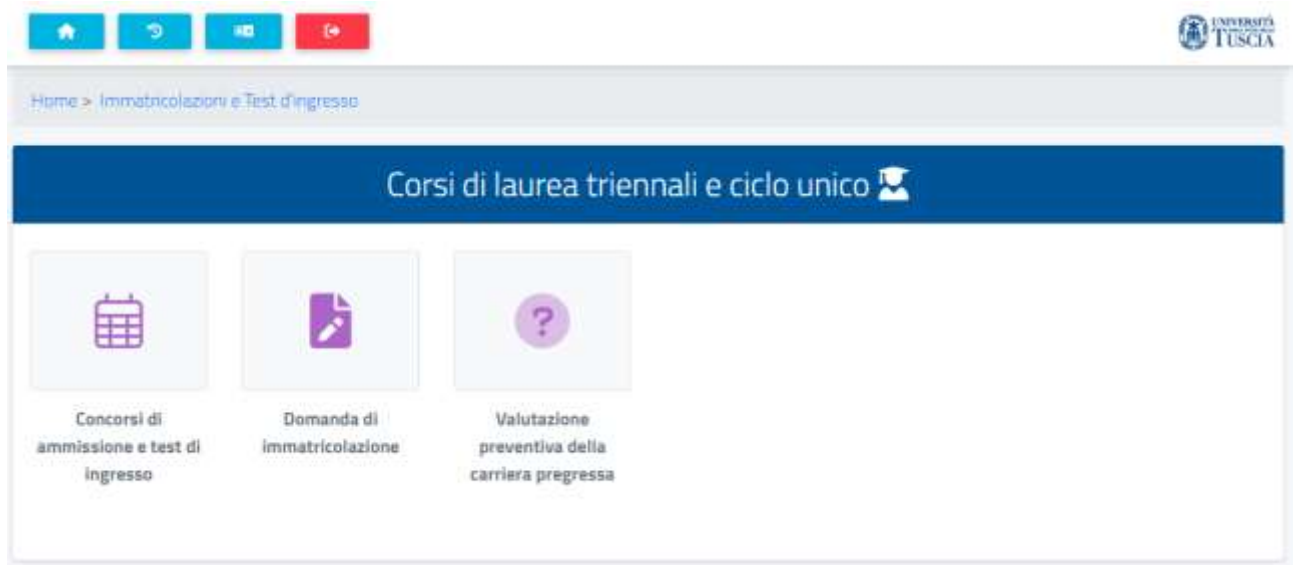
UNIVERSITÀ TUSCIA

Home > Immatricolazioni e Test d'ingresso

Corsi di laurea triennali e ciclo unico

?

Concorsi di ammissione e test di ingresso

Domanda di immatricolazione

Valutazione preventiva della carriera pregressa